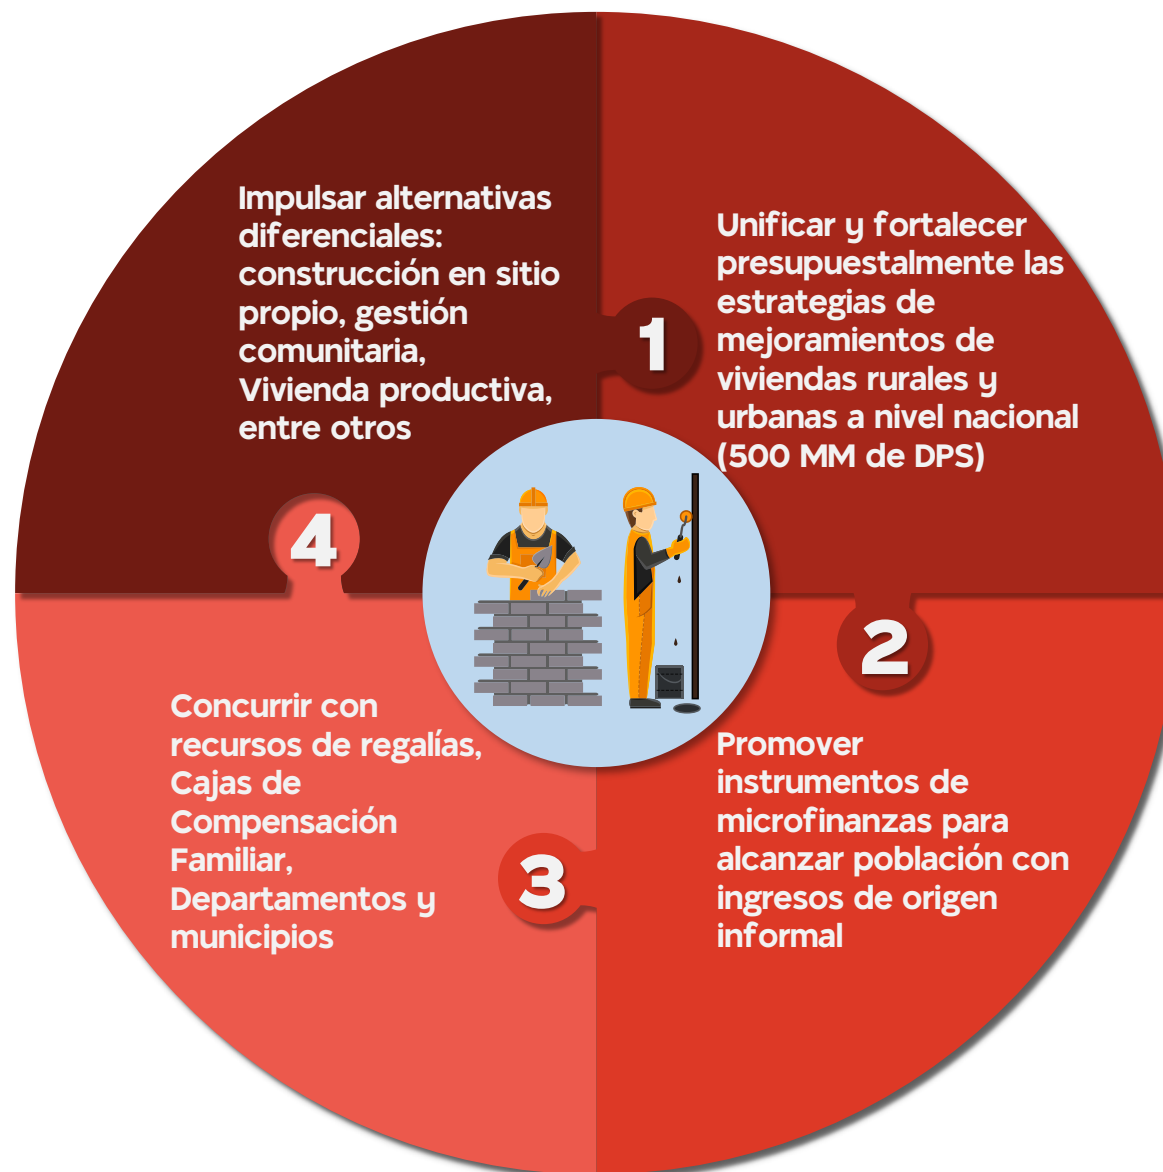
1

Unificar y fortalecer presupuestalmente las estrategias de mejoramientos de viviendas rurales y urbanas a nivel nacional (500 MM de DPS)

2

Promover instrumentos de microfinanzas para alcanzar población con ingresos de origen informal

3

Concurrir con recursos de regalías, Cajas de Compensación Familiar, Departamentos y municipios

4

Impulsar alternativas diferenciales: construcción en sitio propio, gestión comunitaria, Vivienda productiva, entre otros